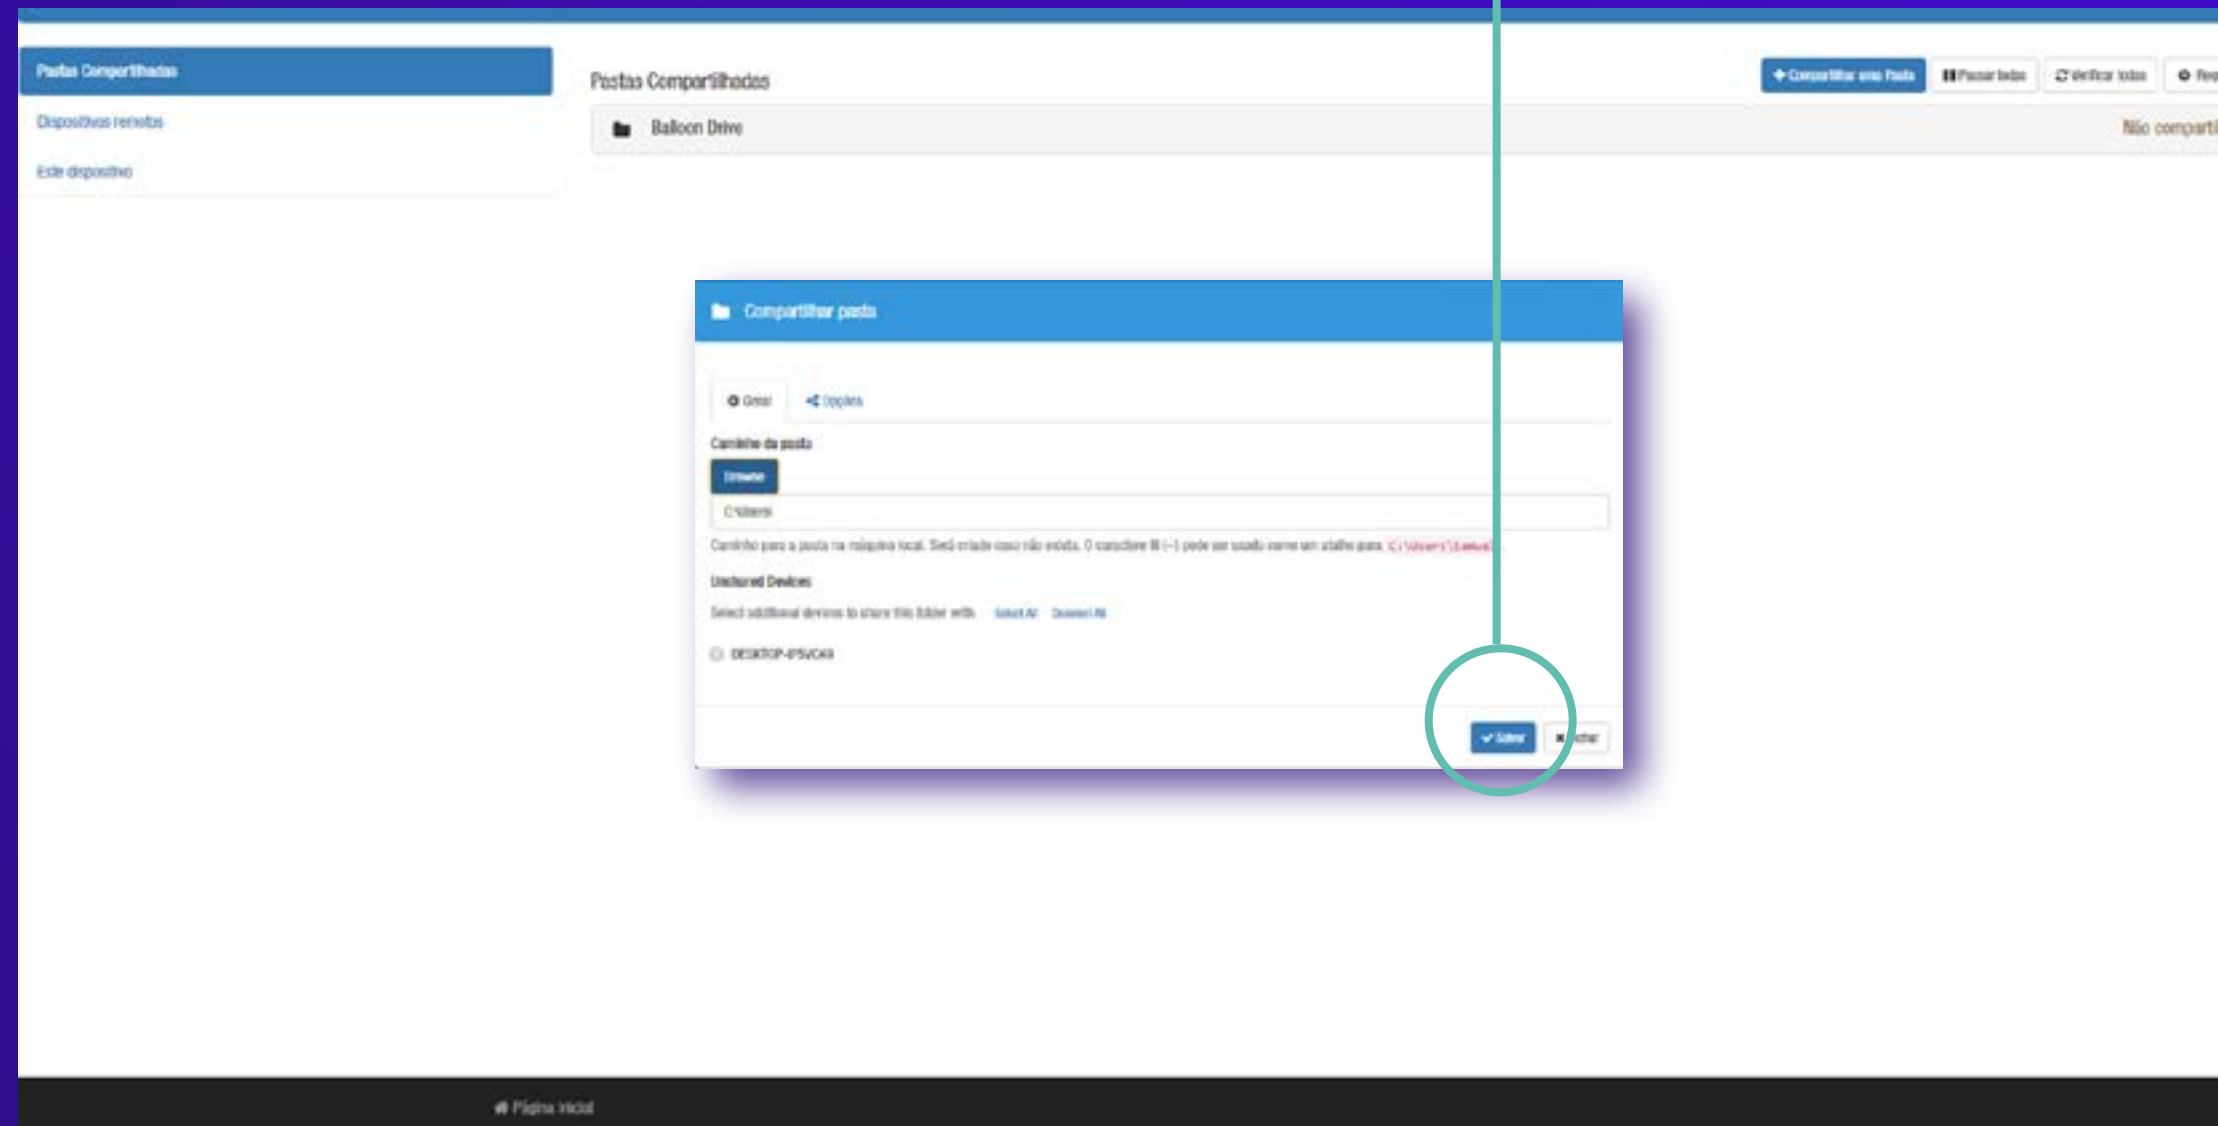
Pastas Compartilhadas

Dispositivos remotos

Este dispositivo

Pastas Compartilhadas

+ Compartilhar uma Pasta

Pausar todas

Verificar todas

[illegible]

Balloon Drive

Não compart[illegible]

Compartilhar pasta

Geral

Opções

Caminho da pasta

Browse

C:\Users\

Caminho para a pasta na máquina local. Será criada caso não exista. O caractere til (~) pode ser usado como um atalho para C:\Users\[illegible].

Unshared Devices

Select additional devices to share this folder with. Select All Deselect All

DESKTOP-IP5VCK9

Salvar

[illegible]char

Página inicial